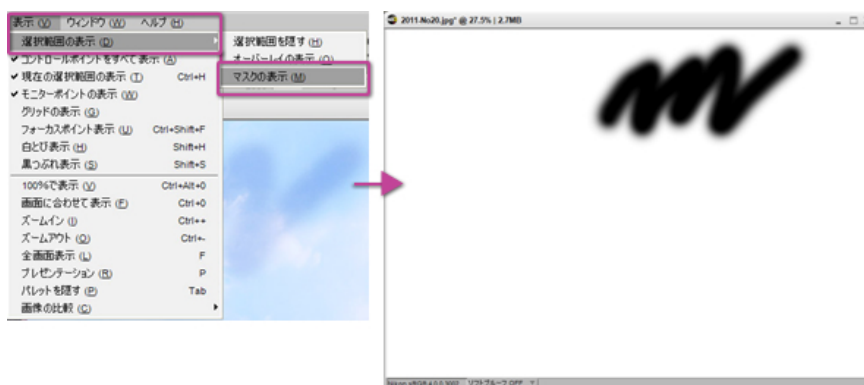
表示 (V) ウィンドウ (W) ヘルプ (H)

選択範囲の表示 (D)
✔ コントロールポイントをすべて表示 (A)
✔ 現在の選択範囲の表示 (T) Ctrl+H
✔ モニターポイントの表示 (W)
グリッドの表示 (G)
フォーカスポイント表示 (U) Ctrl+Shift+F
白とび表示 (H) Shift+H
黒つぶれ表示 (S) Shift+S
100%で表示 (V) Ctrl+Alt+0
画面に合わせて表示 (F) Ctrl+0
ズームイン (I) Ctrl++
ズームアウト (O) Ctrl+-
全画面表示 (L) F
プレゼンテーション (R) P
パレットを隠す (P) Tab
画像の比較 (C)

選択範囲を隠す (H)
オーバーレイの表示 (O)
マスクの表示 (M)

2011-No20.jpg* @ 27.5% | 2.7MB

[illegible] ソフトプルーフ OFF